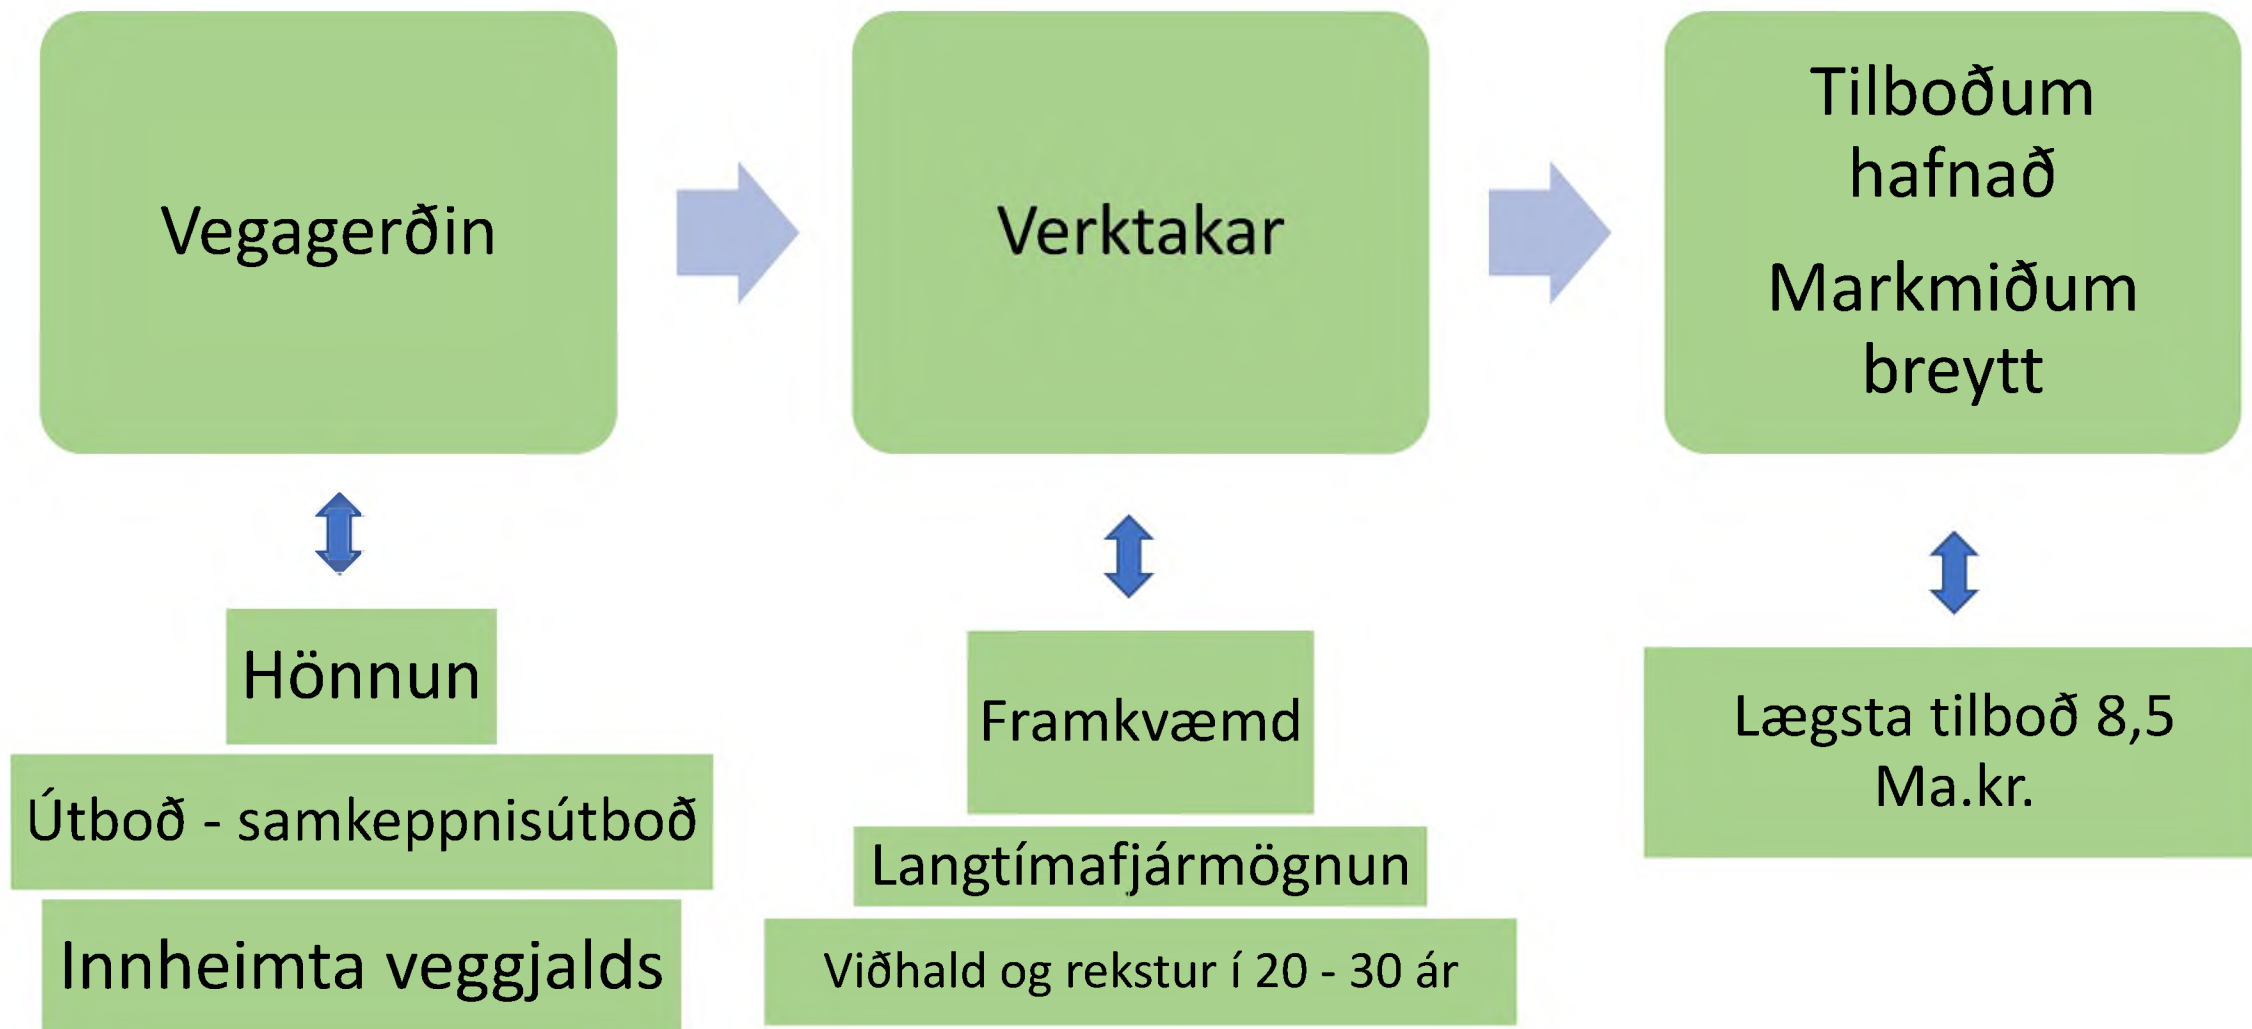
Vegagerðin

Verktakar

Tilboðum hafnað

Markmiðum breytt

Hönnun

Útboð - samkeppnisútboð

Innheimta veggjalds

Framkvæmd

Langtímafjármögnun

Viðhald og rekstur í 20 - 30 ár

Lægsta tilboð 8,5 Ma.kr.